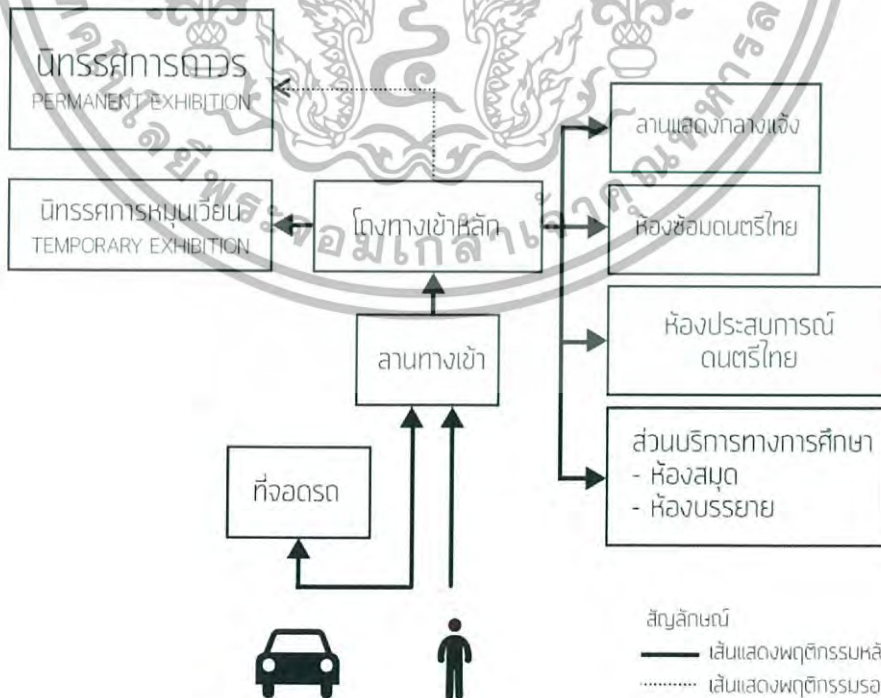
นิทรรศการถาวร
PERMANENT EXHIBITION

นิทรรศการหมุนเวียน
TEMPORARY EXHIBITION

โถงทางเข้าหลัก

ลานแสดงกลางแจ้ง

ห้องซ้อมดนตรีไทย

ห้องประสบการณ์ดนตรีไทย

ส่วนบริการทางการศึกษา
- ห้องสมุด
- ห้องบรรยาย

ลานทางเข้า

ที่จอดรถ

สัญลักษณ์
เส้นแสดงพฤติกรรมหลั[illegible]
เส้นแสดงพฤติกรรมรอ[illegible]